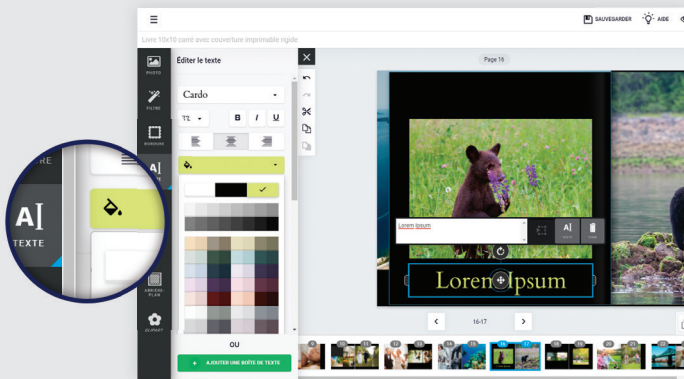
SAUVEGARDER AIDE

Livre 10x10 carré avec couverture imprimable rigide

PHOTO

FILTRE

BORDURE

A]

ARRIÈRE PLAN

CLIPART

Éditer le texte

Cardo

B I U

OU

+ AJOUTER UNE BOÎTE DE TEXTE

Page 16

Lorem Ipsum

Lorem Ipsum

16-17

A]

TEXTE